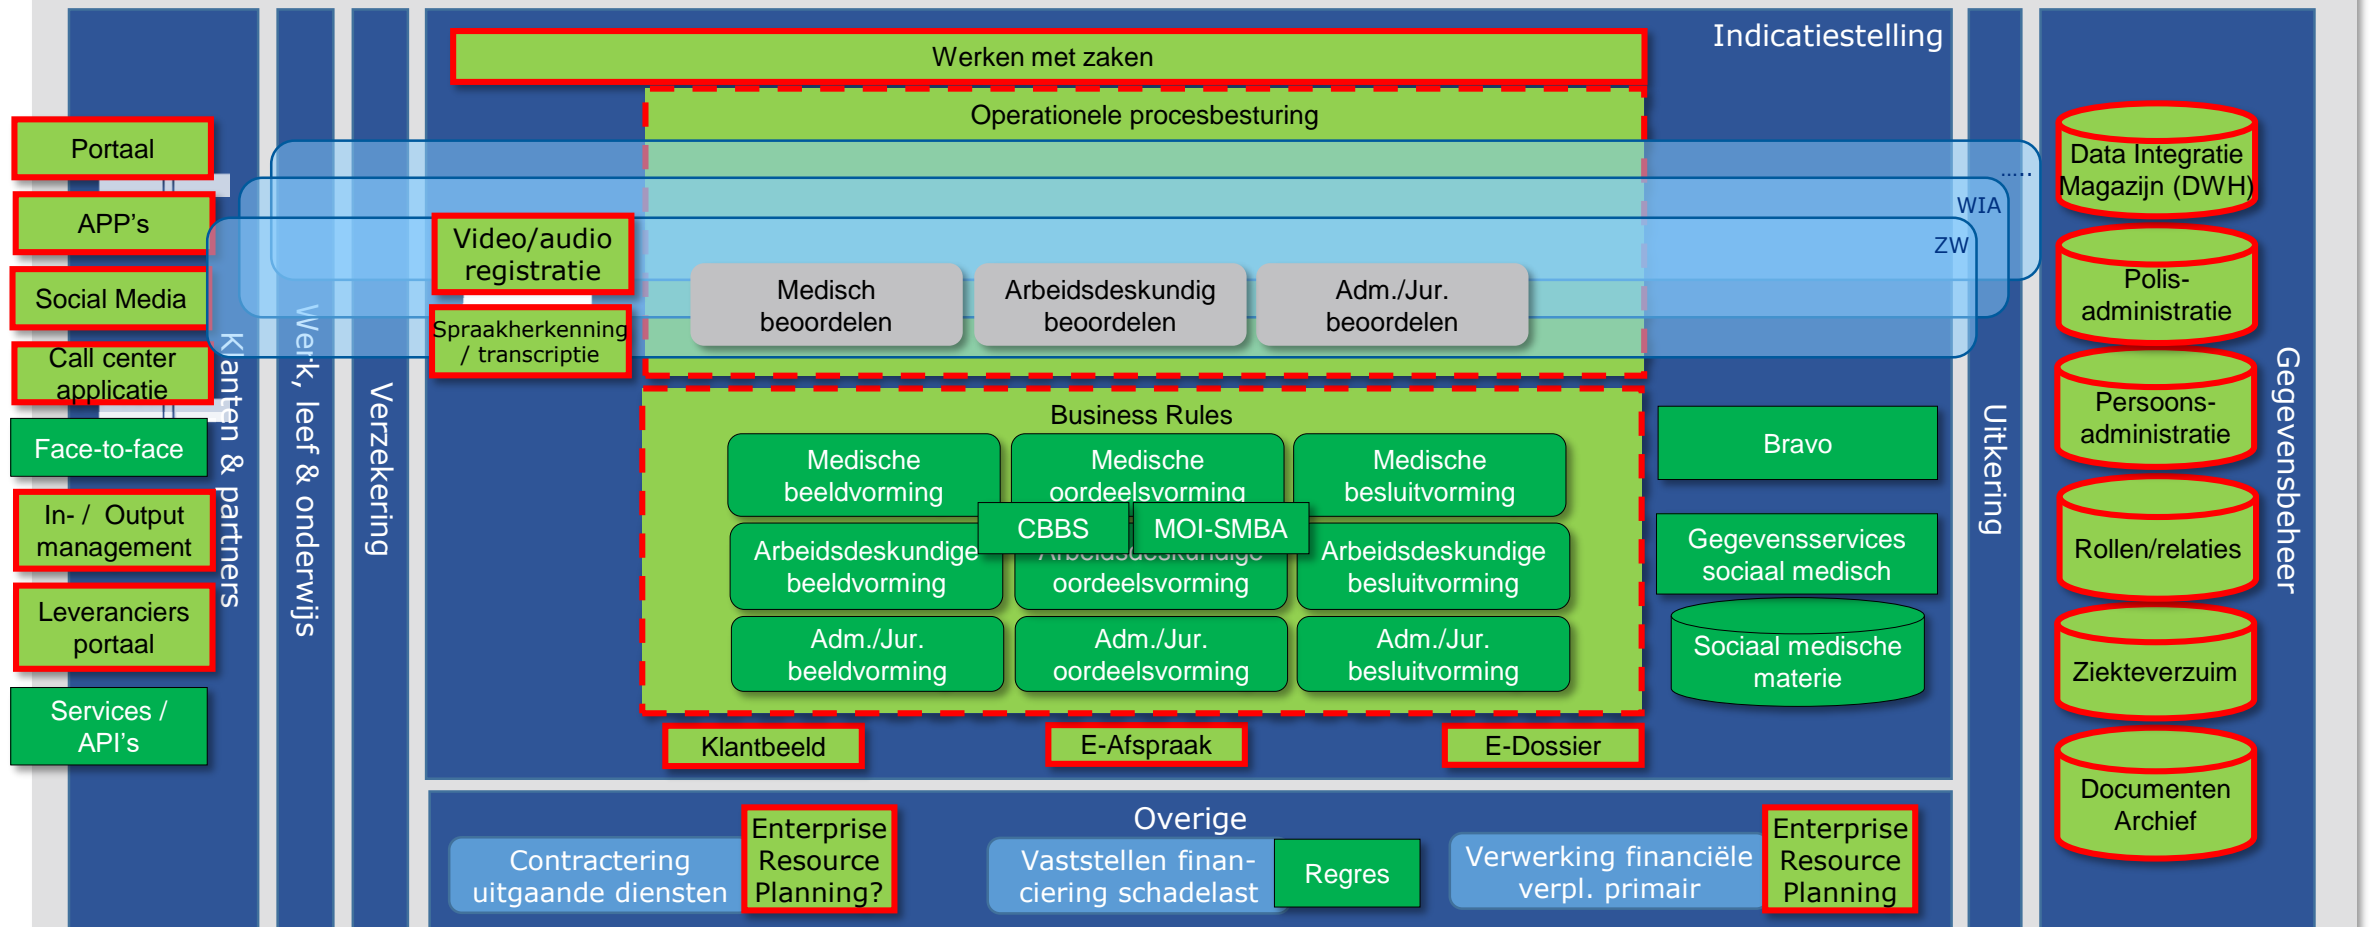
Indicatiestelling

Werken met zaken

Operationele procesbesturing

.....

WIA

ZW

Portaal

APP's

Social Media

Call center applicatie

Face-to-face

In- / Output management

Leveranciers portaal

Services / API's

Klanten & partners

Werk, leef & onderwijs

Verzekering

Video/audio registratie

Spraakherkenning / transcriptie

Medisch beoordelen

Arbeidsdeskundig beoordelen

Adm./Jur. beoordelen

Business Rules

Medische beeldvorming

Medische oordeelsvorming

Medische besluitvorming

CBBS

MOI-SMBA

Arbeidsdeskundige beeldvorming

Arbeidsdeskundige oordeelsvorming

Arbeidsdeskundige besluitvorming

Adm./Jur. beeldvorming

Adm./Jur. oordeelsvorming

Adm./Jur. besluitvorming

Bravo

Gegevensservices sociaal medisch

Sociaal medische materie

Klantbeeld

E-Afspraak

E-Dossier

Uitkering

Data Integratie Magazijn (DWH)

Polis-administratie

Persoons-administratie

Rollen/relaties

Ziekteverzuim

Documenten Archief

Gegevensbeheer

Overige

Contractering uitgaande diensten

Enterprise Resource Planning?

Vaststellen financiering schadelast

Regres

Verwerking financiële verpl. primair

Enterprise Resource Planning